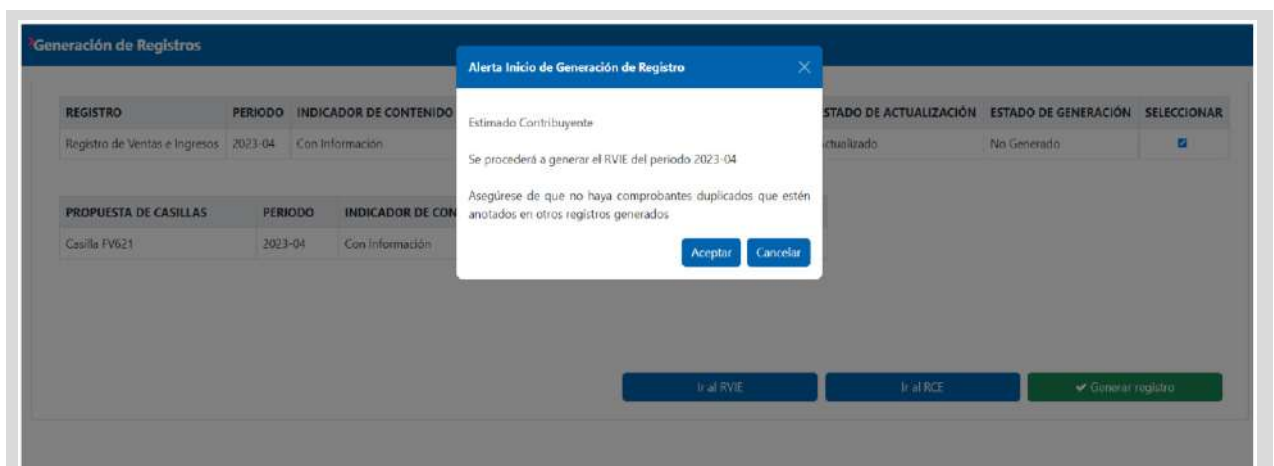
Generación de Registros

| REGISTRO | PERIODO | INDICADOR DE CONTENIDO | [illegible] | STADO DE ACTUALIZACIÓN | ESTADO DE GENERACIÓN | SELECCIONAR |
|---|---|---|---|---|---|---|
| Registro de Ventas e Ingresos | 2023-04 | Con Información | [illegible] | ctualizado | No Generado | ☑ |

| PROPUESTA DE CASILLAS | PERIODO | INDICADOR DE CON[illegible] |
|---|---|---|
| Casilla FV621 | 2023-04 | Con Información |

Alerta Inicio de Generación de Registro

×

Estimado Contribuyente

Se procederá a generar el RVIE del periodo 2023-04

Asegúrese de que no haya comprobantes duplicados que estén anotados en otros registros generados

Aceptar Cancelar

Ir al RVIE Ir al RCE ✔ Generar registro